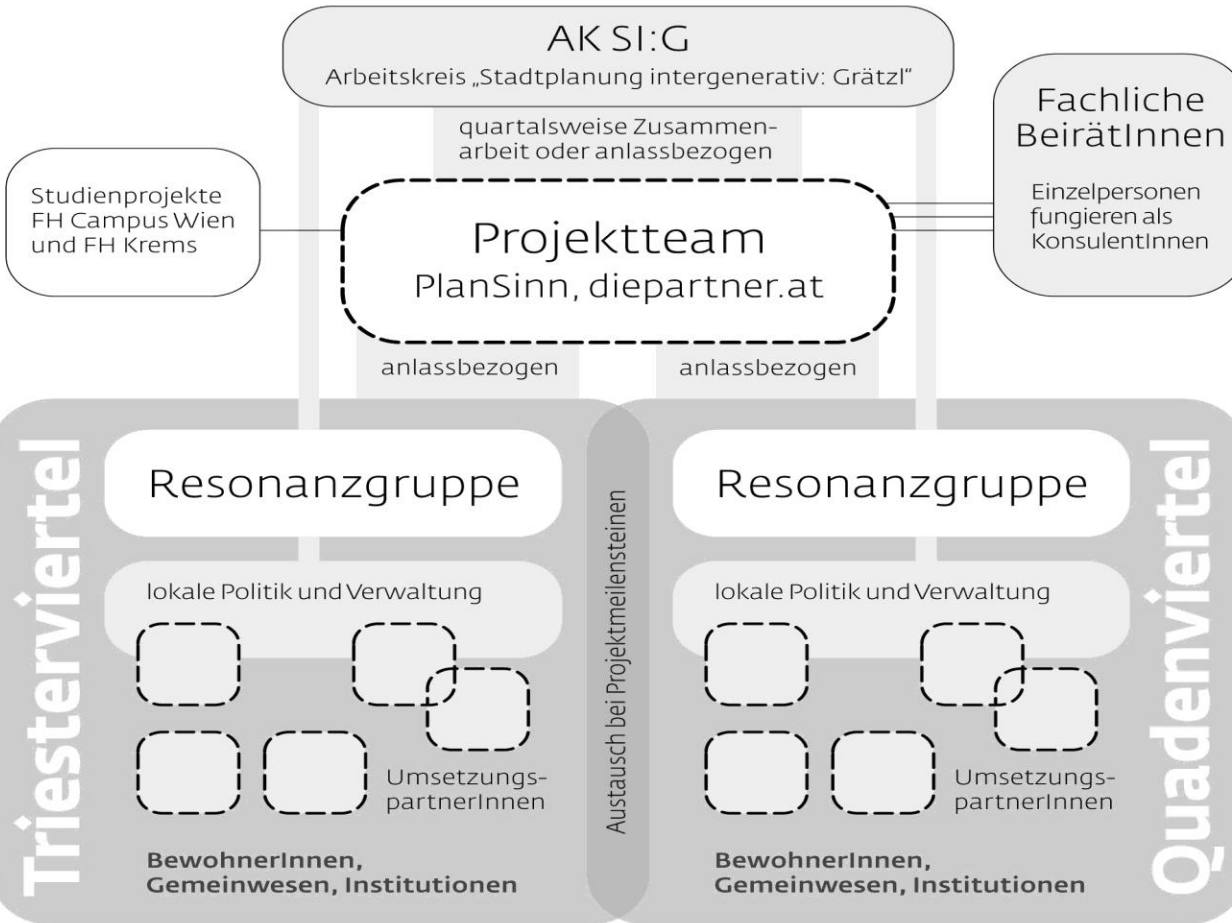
AK SI:G
Arbeitskreis „Stadtplanung intergenerativ: Grätzl"

quartalsweise Zusammenarbeit oder anlassbezogen

Fachliche BeirätInnen

Einzelpersonen fungieren als KonsulentInnen

Studienprojekte FH Campus Wien und FH Krems

Projektteam
PlanSinn, diepartner.at

anlassbezogen

anlassbezogen

Triesterviertel

Resonanzgruppe

lokale Politik und Verwaltung

Umsetzungs-partnerInnen

BewohnerInnen, Gemeinwesen, Institutionen

Austausch bei Projektmeilensteinen

Resonanzgruppe

lokale Politik und Verwaltung

Umsetzungs-partnerInnen

BewohnerInnen, Gemeinwesen, Institutionen

Quadenviertel